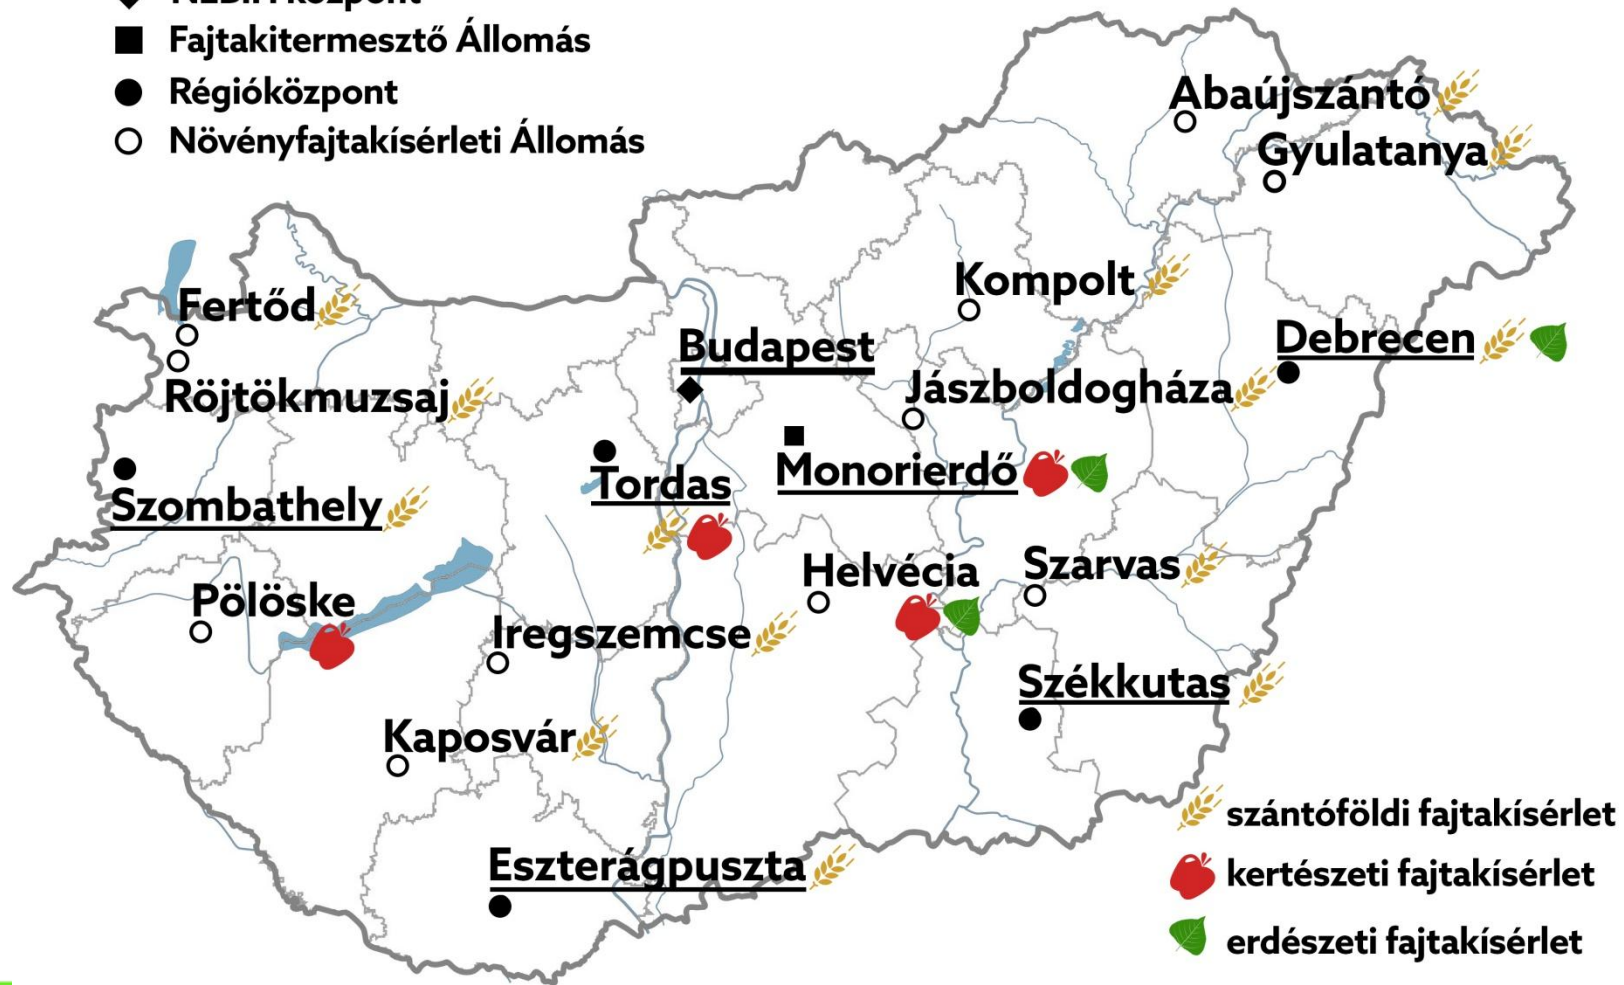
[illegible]
Fajtakitermesztő Állomás
Régióközpont
Növényfajtakísérleti Állomás

Abaújszántó
Gyulatanya
Kompolt
Debrecen
Fertőd
Budapest
Jászboldogháza
Röjtökmuzsaj
Tordas
Monorierdő
Szombathely
Helvécia
Szarvas
Pölöske
Iregszemcse
Székkutas
Kaposvár
Eszterágpuszta

szántóföldi fajtakísérlet
kertészeti fajtakísérlet
erdészeti fajtakísérlet